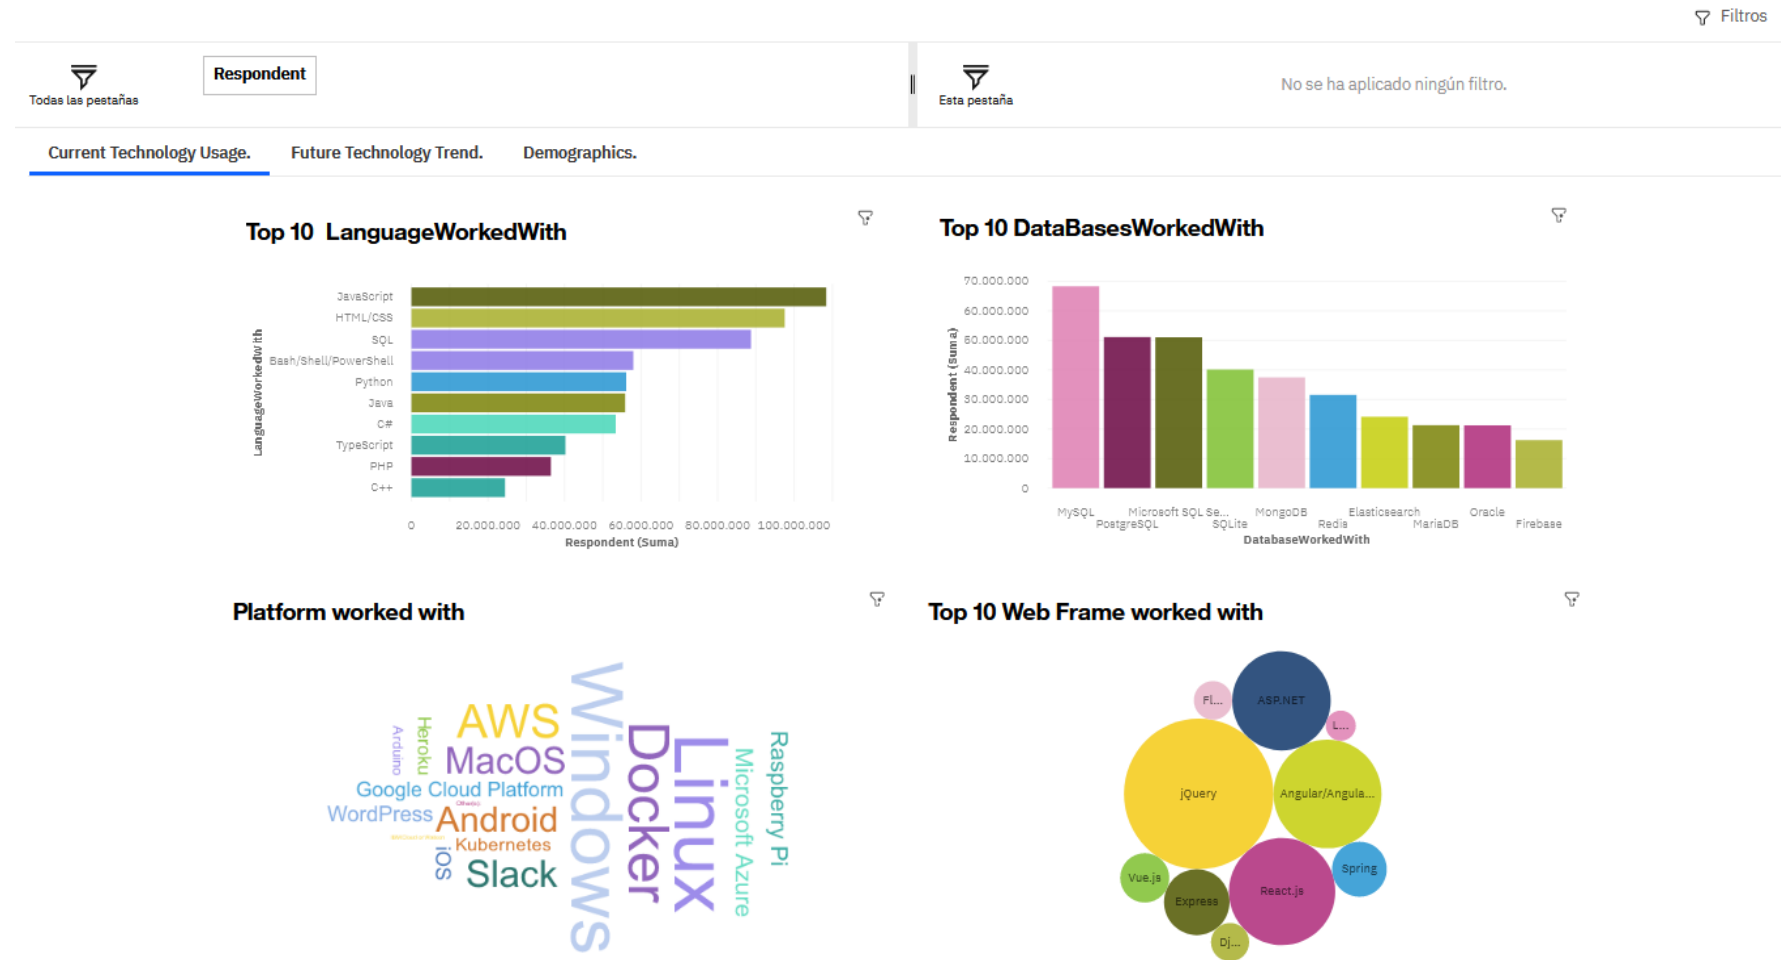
Filtros

Todas las pestañas

Respondent

Esta pestaña

No se ha aplicado ningún filtro.

Current Technology Usage. Future Technology Trend. Demographics.

Top 10 LanguageWorkedWith

LanguageWorkedWith

JavaScript
HTML/CSS
SQL
Bash/Shell/PowerShell
Python
Java
C#
TypeScript
PHP
C++

0 20.000.000 40.000.000 60.000.000 80.000.000 100.000.000
Respondent (Suma)

Top 10 DataBasesWorkedWith

Respondent (Suma)

70.000.000
60.000.000
50.000.000
40.000.000
30.000.000
20.000.000
10.000.000
0

MySQL PostgreSQL Microsoft SQL Se... SQLite MongoDB Redis Elasticsearch MariaDB Oracle Firebase
DatabaseWorkedWith

Platform worked with

Arduino Heroku AWS MacOS Google Cloud Platform WordPress Android Kubernetes iOS Slack Windows Docker Linux Microsoft Azure Raspberry Pi

Top 10 Web Frame worked with

Fl... ASP.NET L... jQuery Angular/Angula... Vue.js Express React.js Spring Dj...